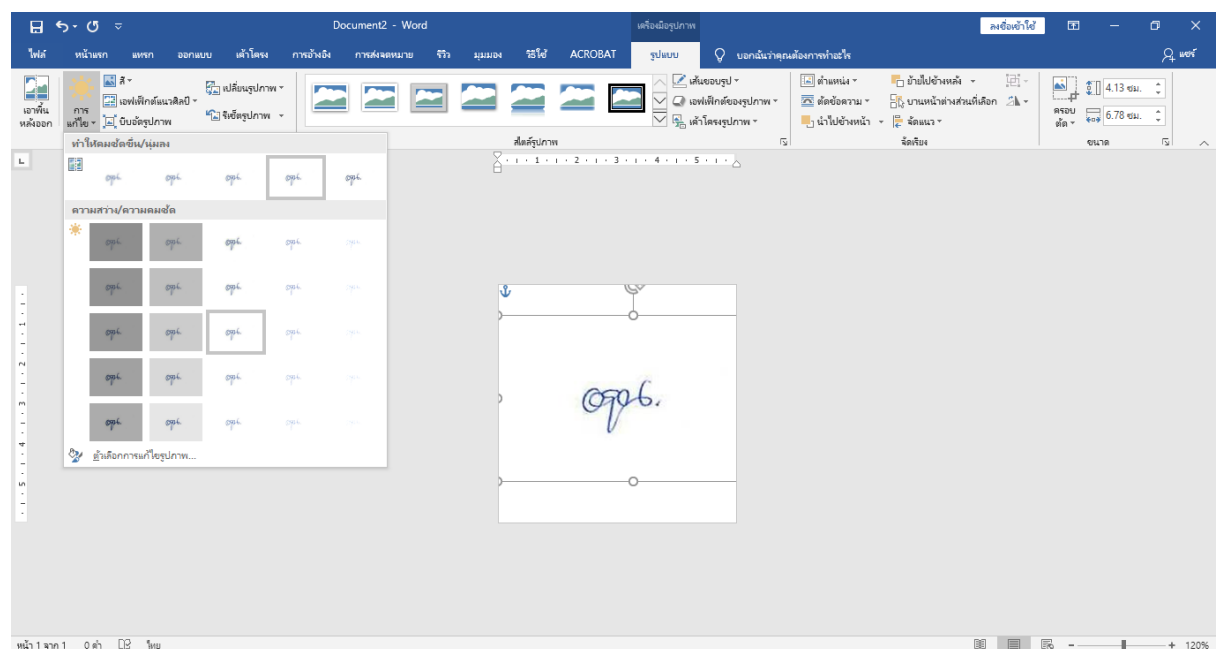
Document2 - Word

เครื่องมือรูปภาพ

ลงชื่อเข้าใช้

ไฟล์ หน้าแรก แทรก ออกแบบ เค้าโครง การอ้างอิง การส่งจดหมาย รีวิว มุมมอง วิธีใช้ ACROBAT รูปแบบ บอกฉันว่าคุณต้องการทำอะไร แชร์

เอาพื้นหลังออก การแก้ไข สี เอฟเฟ็กต์แนวศิลป์ บีบอัดรูปภาพ เปลี่ยนรูปภาพ รีเซ็ตรูปภาพ

เส้นขอบรูป เอฟเฟ็กต์ของรูปภาพ เค้าโครงรูปภาพ

สไตล์รูปภาพ

ตำแหน่ง ตัดข้อความ นำไปข้างหน้า ย้ายไปข้างหลัง บานหน้าต่างส่วนที่เลือก จัดแนว

จัดเรียง

ครอบตัด 4.13 ซม. 6.78 ซม.

ขนาด

ทำให้คมชัดขึ้น/นุ่มนวล

ความสว่าง/ความคมชัด

ตัวเลือกการแก้ไขรูปภาพ...

หน้า 1 จาก 1 0 คำ ไทย 120%